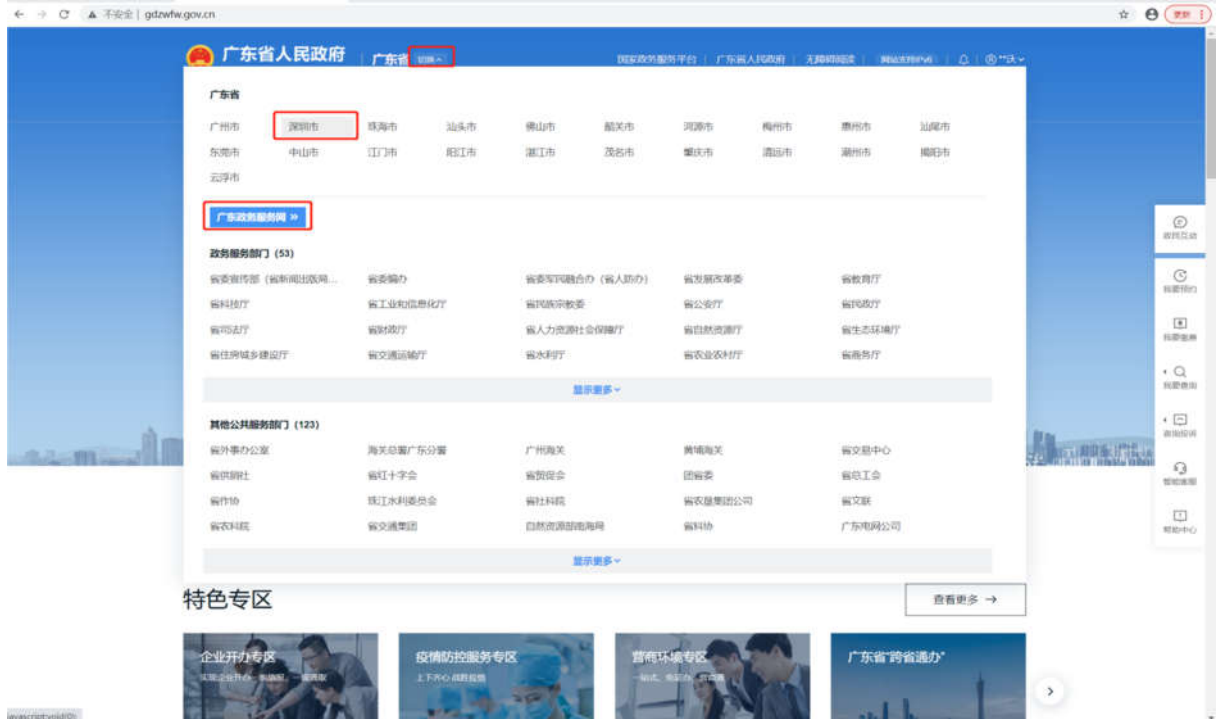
不安全 | gdzwfw.gov.cn

更新

广东省人民政府 | 广东省 切换

国家政务服务平台 | 广东省人民政府 | 无障碍阅读 | 网站支持IPv6

广东省

广州市 深圳市 珠海市 汕头市 佛山市 韶关市 河源市 梅州市 惠州市 汕尾市
东莞市 中山市 江门市 阳江市 湛江市 茂名市 肇庆市 清远市 潮州市 揭阳市
云浮市

广东政务服务网 »

政务服务部门 (53)

| | | | | |
|---|---|---|---|---|
| 省委宣传部（省新闻出版局... | 省委编办 | 省委军民融合办（省人防办） | 省发展改革委 | 省教育厅 |
| 省科技厅 | 省工业和信息化厅 | 省民族宗教委 | 省公安厅 | 省民政厅 |
| 省司法厅 | 省财政厅 | 省人力资源社会保障厅 | 省自然资源厅 | 省生态环境厅 |
| 省住房城乡建设厅 | 省交通运输厅 | 省水利厅 | 省农业农村厅 | 省商务厅 |

显示更多

其他公共服务部门 (123)

| | | | | |
|---|---|---|---|---|
| 省外事办公室 | 海关总署广东分署 | 广州海关 | 黄埔海关 | 省文息中心 |
| 省供销社 | 省红十字会 | 省贸促会 | 团省委 | 省总工会 |
| 省作协 | 珠江水利委员会 | 省社科院 | 省农垦集团公司 | 省文联 |
| 省农科院 | 省交通集团 | 自然资源部南海局 | 省科协 | 广东电网公司 |

显示更多

特色专区

查看更多 →

企业开办专区
疫情防控服务专区
上下齐心 战胜疫情
营商环境专区
广东省"跨省通办"

咨询互动
我要预约
我要缴费
我要查询
咨询投诉
智能客服
帮助中心